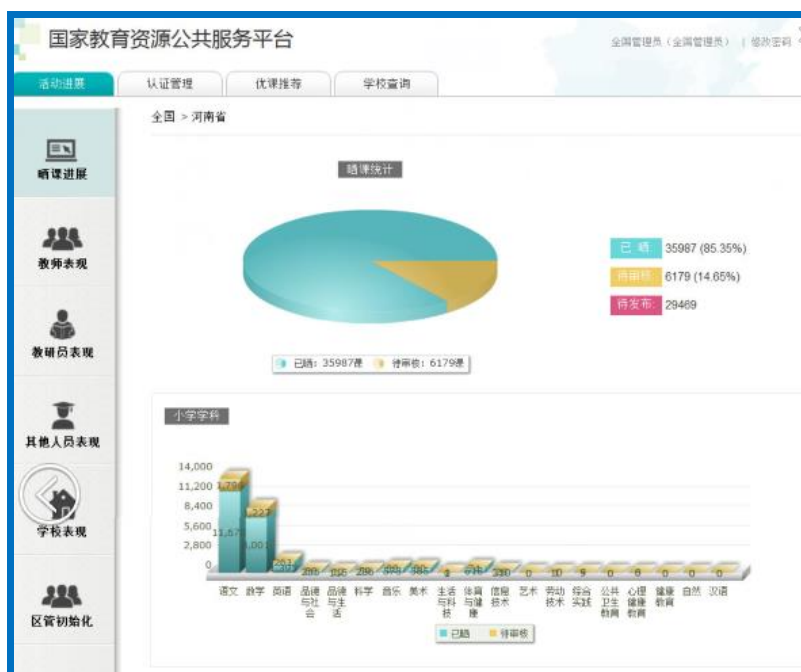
国家教育资源公共服务平台

全国管理员（全国管理员） | 修改密码

活动进展 认证管理 优课推荐 学校查询

晒课进展

教师表现

教研员表现

其他人员表现

学校表现

区管初始化

全国 > 河南省

晒课统计

已晒 35987 (85.35%)

待审核 6179 (14.65%)

待发布 29469

已晒：35987课 待审核：6179课

小学学科

14,000
11,200
8,400
5,600
2,800
0

1,794
11,67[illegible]
227
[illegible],001
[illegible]
280
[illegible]
286
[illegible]
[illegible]
9
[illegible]
330
0
10
9
0
6
0
0
0

语文 数学 英语 品德与社会 品德与生活 科学 音乐 美术 生活与科技 体育与健康 信息技术 艺术 劳动技术 综合实践 公共卫生教育 心理健康教育 健康教育 自然 汉语

已晒 待审核